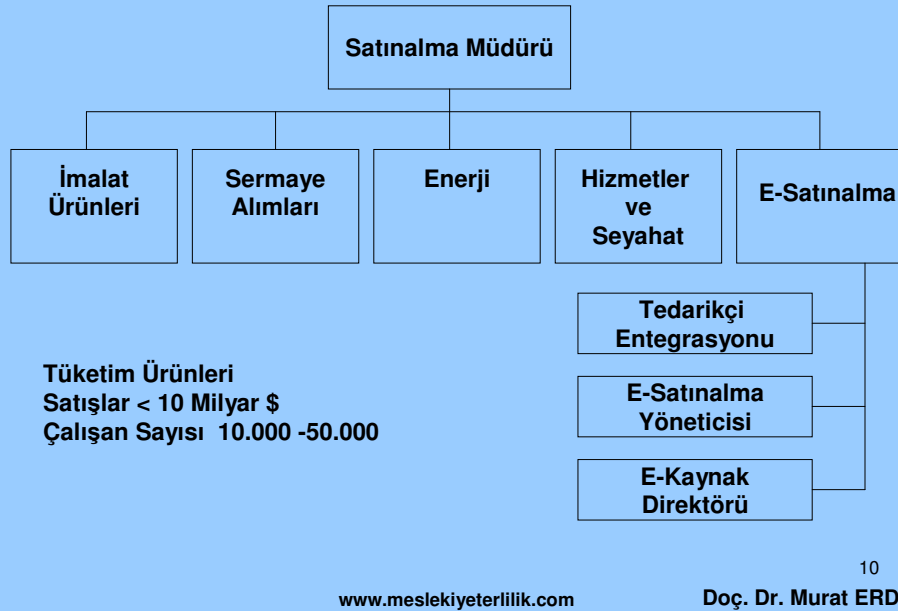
Satınalma Müdürü

İmalat Ürünleri

Sermaye Alımları

Enerji

Hizmetler ve Seyahat

E-Satınalma

Tedarikçi Entegrasyonu

E-Satınalma Yöneticisi

E-Kaynak Direktörü

Tüketim Ürünleri
Satışlar < 10 Milyar $
Çalışan Sayısı 10.000 -50.000

10

www.meslekiyeterlilik.com

Doç. Dr. Murat ERD